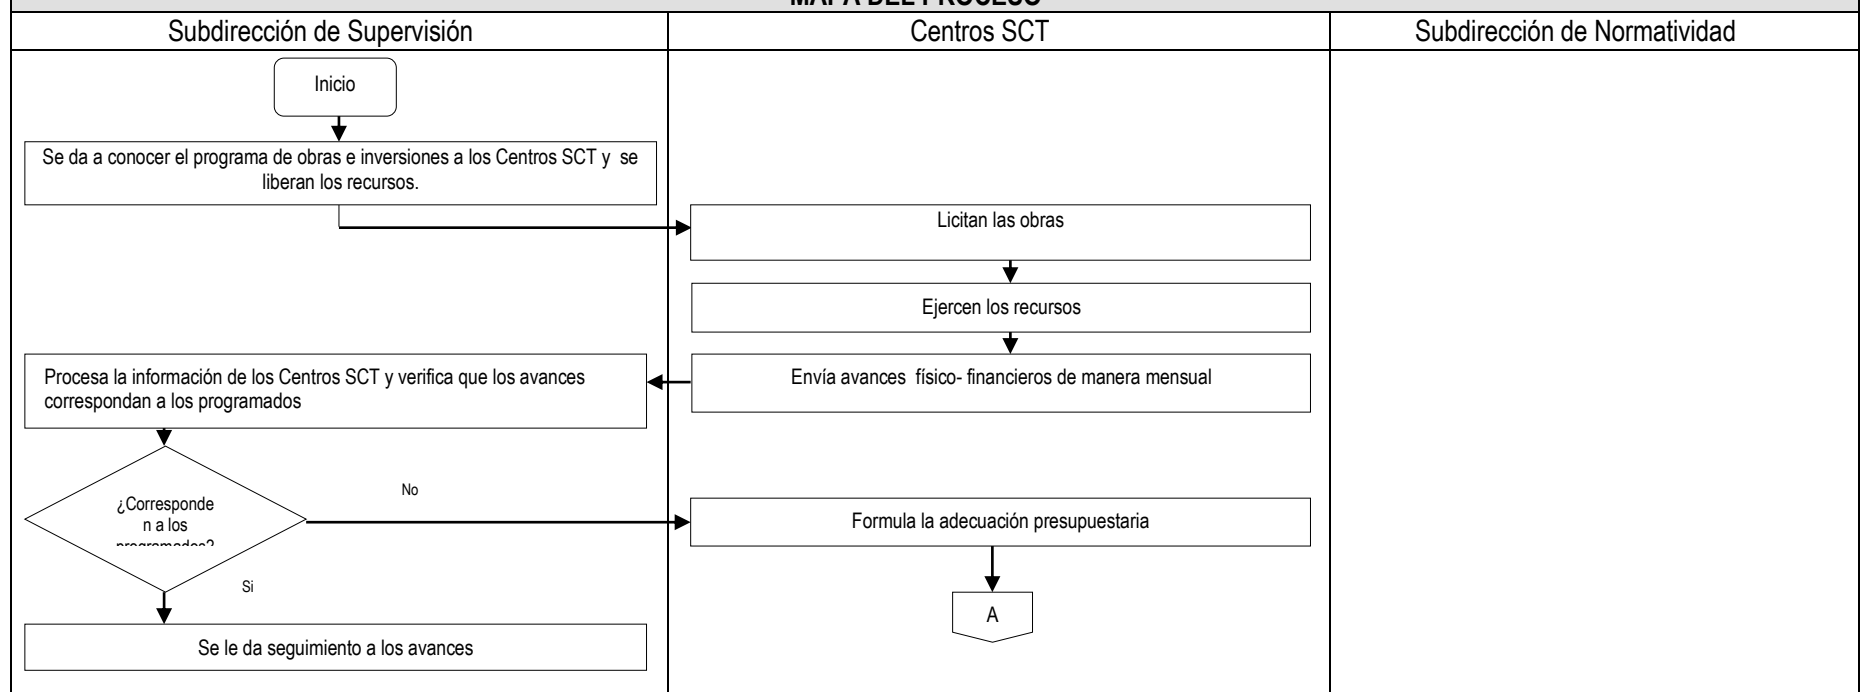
MAPA DEL PROCESO

| Subdirección de Supervisión | Centros SCT | Subdirección de Normatividad |
|---|---|---|

Inicio

Se da a conocer el programa de obras e inversiones a los Centros SCT y se liberan los recursos.

Licitan las obras

Ejercen los recursos

Envía avances físico- financieros de manera mensual

Procesa la información de los Centros SCT y verifica que los avances correspondan a los programados

¿Corresponden a los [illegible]

No

Formula la adecuación presupuestaria

Si

A

Se le da seguimiento a los avances